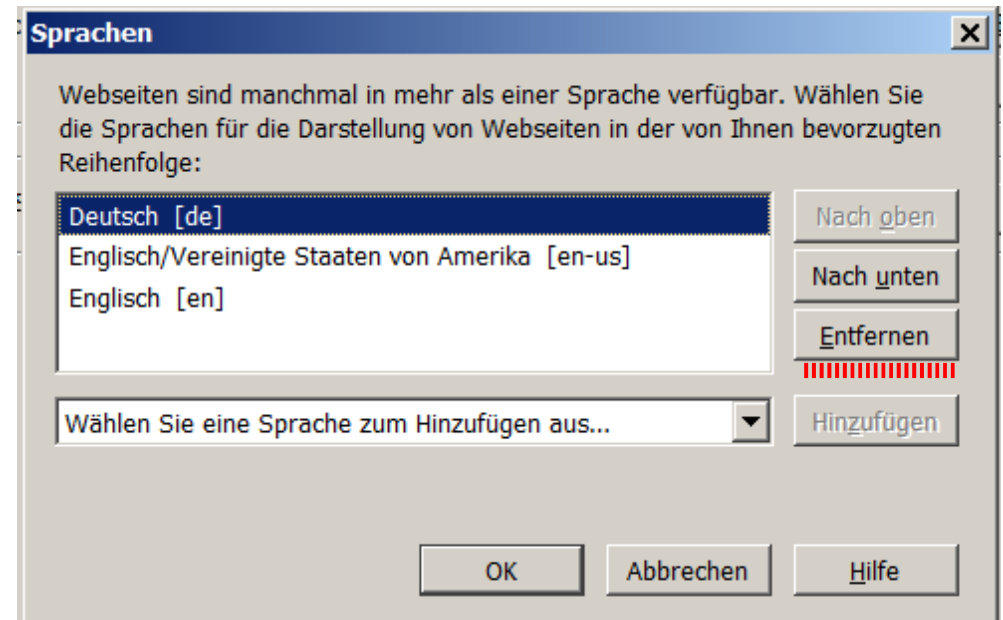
Sprachen

Webseiten sind manchmal in mehr als einer Sprache verfügbar. Wählen Sie die Sprachen für die Darstellung von Webseiten in der von Ihnen bevorzugten Reihenfolge:

Deutsch [de]
Englisch/Vereinigte Staaten von Amerika [en-us]
Englisch [en]

Nach oben
Nach unten
Entfernen

Wählen Sie eine Sprache zum Hinzufügen aus...

Hinzufügen

OK
Abbrechen
Hilfe